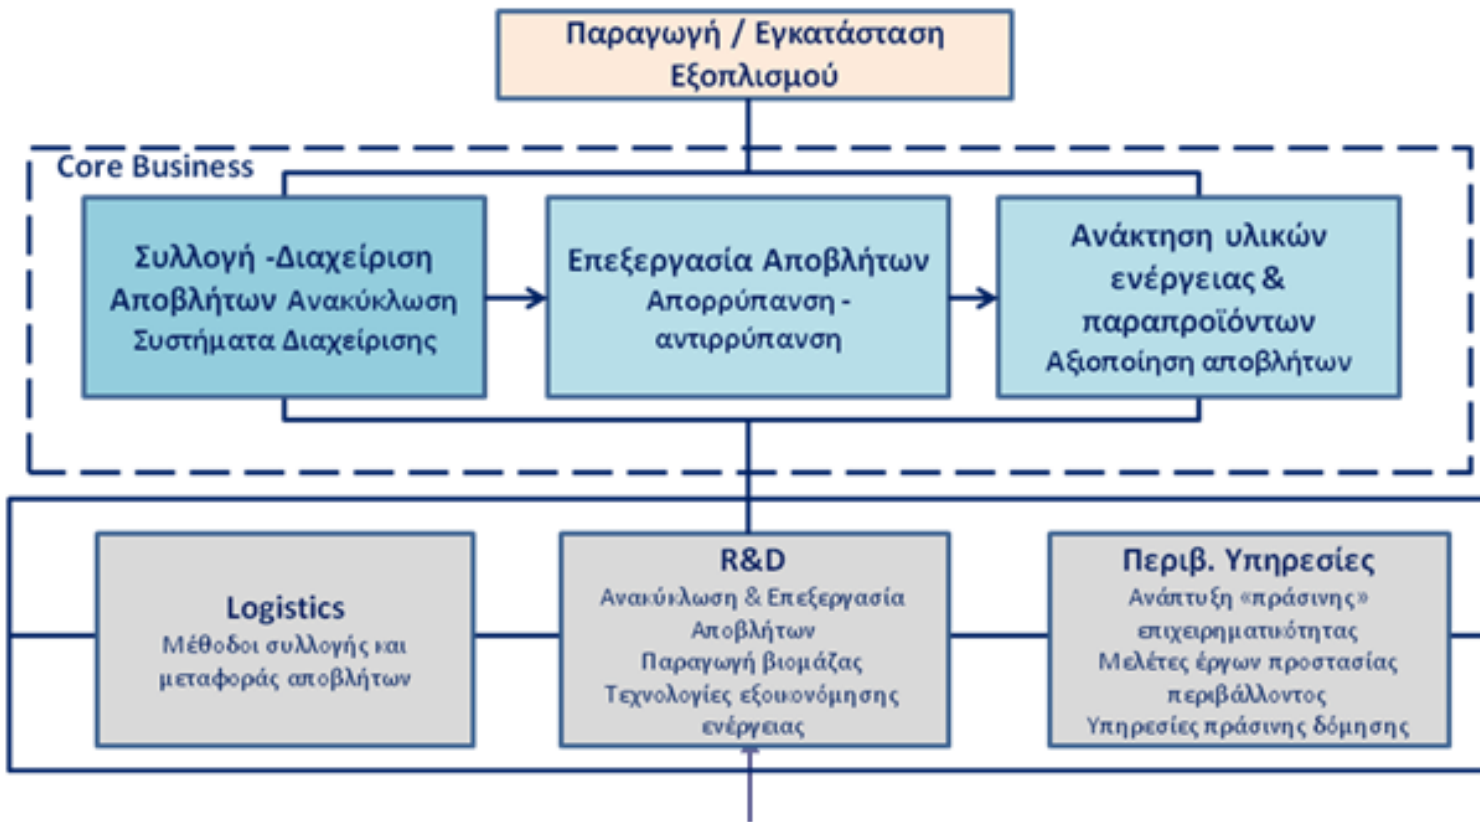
Παραγωγή / Εγκατάσταση Εξοπλισμού

Core Business

Συλλογή -Διαχείριση Αποβλήτων Ανακύκλωση Συστήματα Διαχείρισης

Επεξεργασία Αποβλήτων Απορρύπανση - αντιρρύπανση

Ανάκτηση υλικών ενέργειας & παραπροϊόντων Αξιοποίηση αποβλήτων

Logistics
Μέθοδοι συλλογής και μεταφοράς αποβλήτων

R&D
Ανακύκλωση & Επεξεργασία Αποβλήτων
Παραγωγή βιομάζας
Τεχνολογίες εξοικονόμησης ενέργειας

Περιβ. Υπηρεσίες
Ανάπτυξη «πράσινης» επιχειρηματικότητας
Μελέτες έργων προστασίας περιβάλλοντος
Υπηρεσίες πράσινης δόμησης